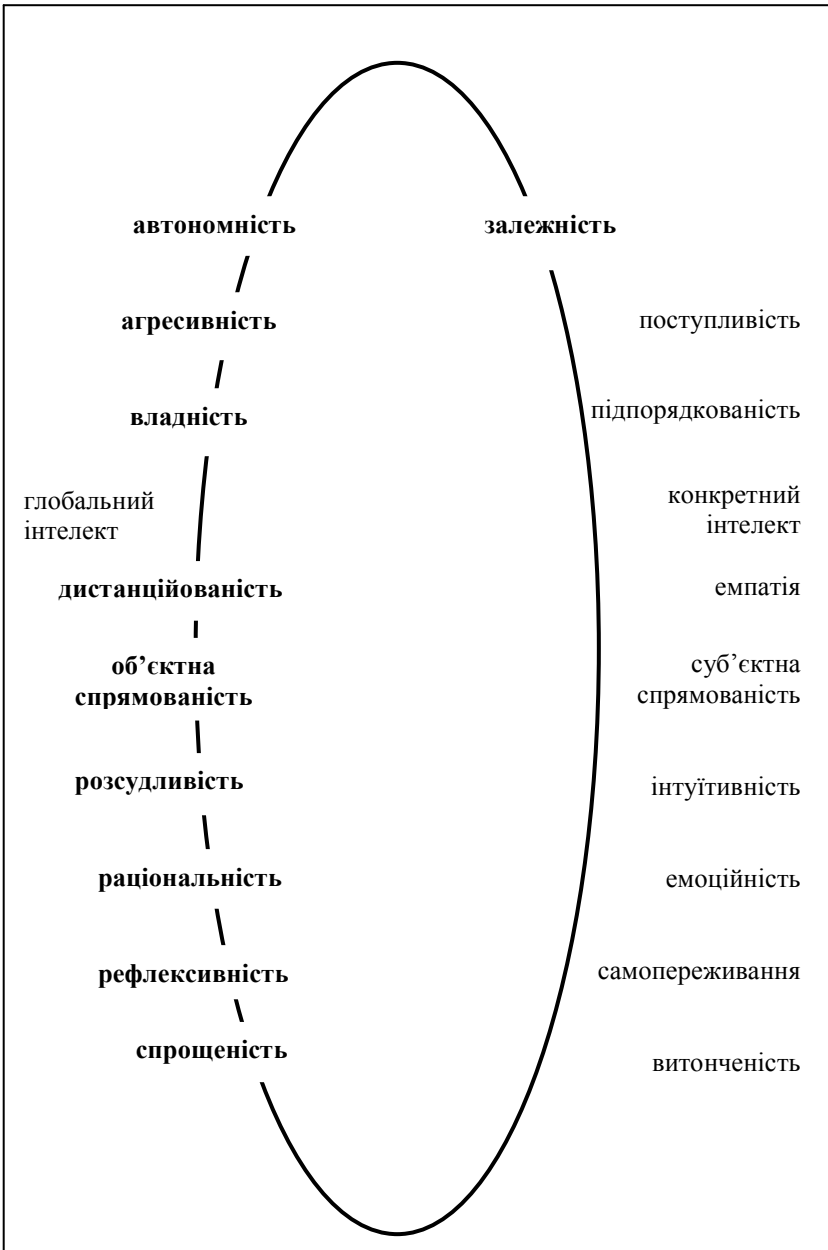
автономність

залежність

агресивність

поступливість

владність

підпорядкованість

глобальний інтелект

конкретний інтелект

дистанційованість

емпатія

об’єктна спрямованість

суб’єктна спрямованість

розсудливість

інтуїтивність

раціональність

емоційність

рефлексивність

самопереживання

спрощеність

витонченість